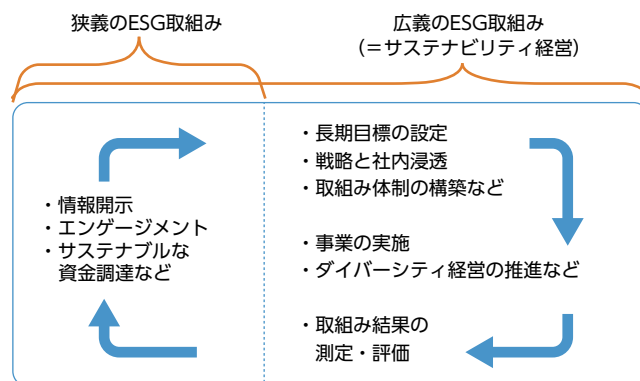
狭義のESG取組み

広義のESG取組み
(＝サステナビリティ経営)

・情報開示
・エンゲージメント
・サステナブルな
資金調達など

・長期目標の設定
・戦略と社内浸透
・取組み体制の構築など

・事業の実施
・ダイバーシティ経営の推進など

・取組み結果の
測定・評価